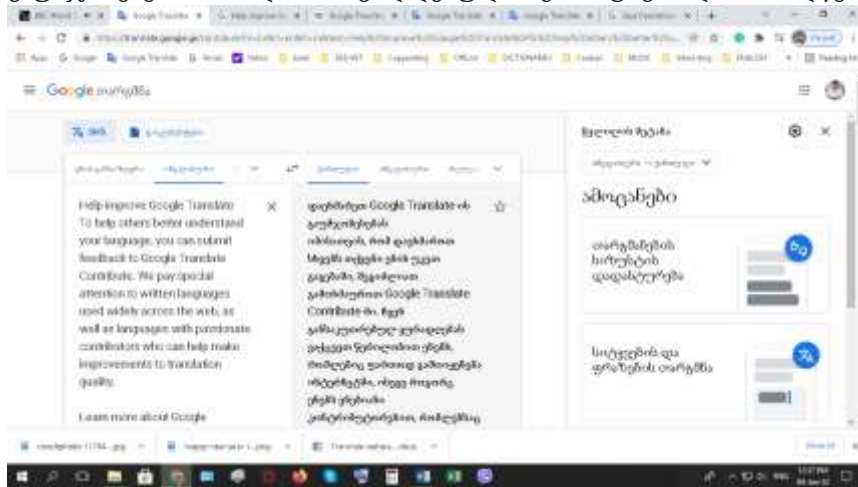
≡ Google თარგმნა

Help improve Google Translate ✕
To help others better understand your language, you can submit feedback to Google Translate Contribute. We pay special attention to written languages used widely across the web, as well as languages with passionate contributors who can help make improvements to translation quality.

Learn more about Google

დაეხმარეთ Google Translate-ის გაუმჯობესებას
იმისათვის, რომ დაეხმაროთ სხვებს თქვენი ენის უკეთ გაგებაში, შეგიძლიათ გამოგზავნოთ Google Translate Contribute-ში. ჩვენ განსაკუთრებულ ყურადღებას ვაქცევთ წერილობით ენებს, რომლებიც ფართოდ გამოიყენება ინტერნეტში, ისევე როგორც ენებს ვნებიანი კონტრიბუტორებით, რომლებიც

ამოცანები

თარგმნების ხარისხის დადასტურება

სიტყვების და ფრაზების თარგმნა